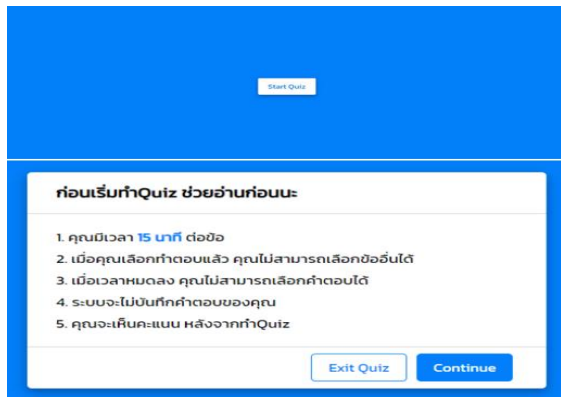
Start Quiz

ก่อนเริ่มทำQuiz ช่วยอ่านก่อนนะ

1. คุณมีเวลา 15 นาที ต่อข้อ
2. เมื่อคุณเลือกคำตอบแล้ว คุณไม่สามารถเลือกข้ออื่นได้
3. เมื่อเวลาหมดลง คุณไม่สามารถเลือกคำตอบได้
4. ระบบจะไม่บันทึกคำตอบของคุณ
5. คุณจะเห็นคะแนน หลังจากทำQuiz

Exit Quiz
Continue